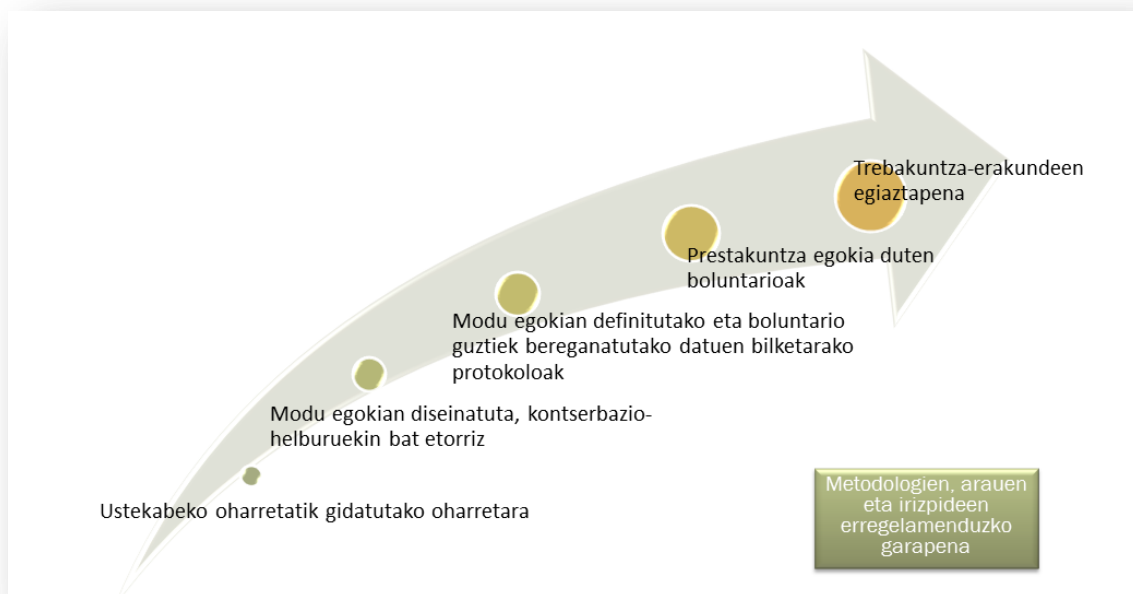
Trebakuntza-erakundeen egiaztapena

Prestakuntza egokia duten boluntarioak

Modu egokian definitutako eta boluntario guztiek bereganatutako datuen bilketarako protokoloak

Modu egokian diseinatuta, kontserbazio-helburuekin bat etorriz

Ustekabeko oharretatik gidatutako oharretara

Metodologien, arauen eta irizpideen erregelamenduzko garapena